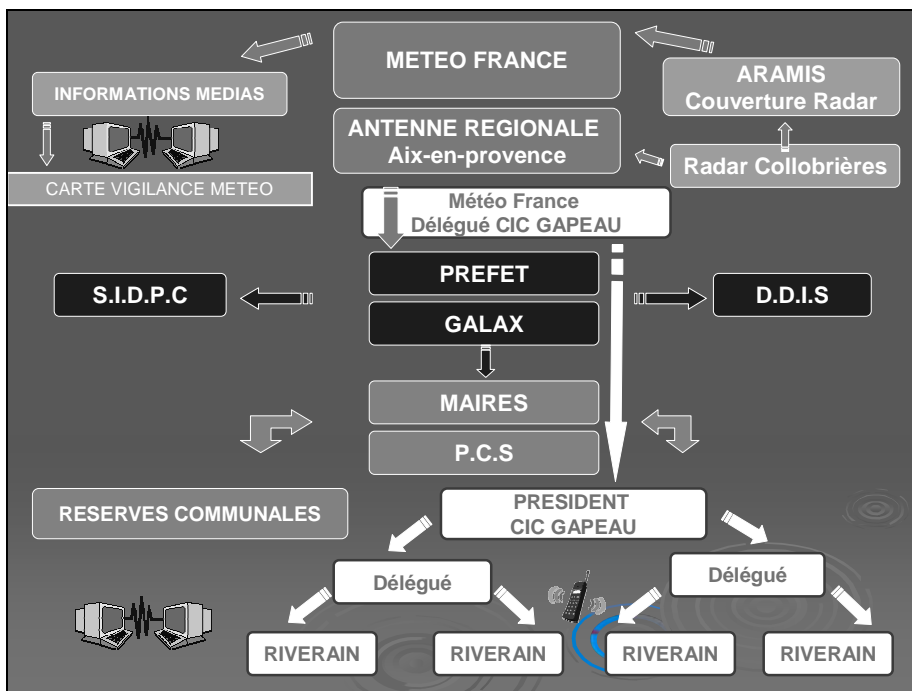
METEO FRANCE

INFORMATIONS MEDIAS

ARAMIS
Couverture Radar

ANTENNE REGIONALE
Aix-en-provence

Radar Collobrières

CARTE VIGILANCE METEO

Météo France
Délégué CIC GAPEAU

PREFET

S.I.D.P.C

D.D.I.S

GALAX

MAIRES

P.C.S

RESERVES COMMUNALES

PRESIDENT
CIC GAPEAU

Délégué

Délégué

RIVERAIN

RIVERAIN

RIVERAIN

RIVERAIN